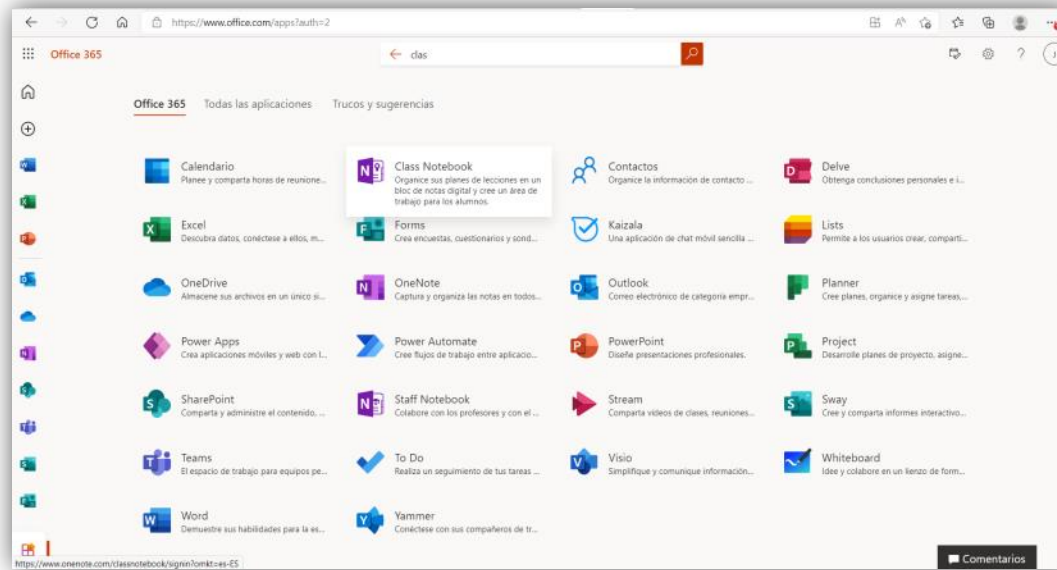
https://www.office.com/apps?auth=2

Office 365

clas

Office 365 Todas las aplicaciones Trucos y sugerencias

Calendario
Planee y comparta horas de reunione...

Class Notebook
Organice sus planes de lecciones en un bloc de notas digital y cree un área de trabajo para los alumnos.

Contactos
Organice la información de contacto ...

Delve
Obtenga conclusiones personales e i...

Excel
Descubra datos, conéctese a ellos, m...

Forms
Cree encuestas, cuestionarios y sond...

Kaizala
Una aplicación de chat móvil sencilla ...

Lists
Permite a los usuarios crear, comparti...

OneDrive
Almacene sus archivos en un único si...

OneNote
Captura y organiza las notas en todos...

Outlook
Correo electrónico de categoría empr...

Planner
Cree planes, organice y asigne tareas,...

Power Apps
Crea aplicaciones móviles y web con l...

Power Automate
Cree flujos de trabajo entre aplicacio...

PowerPoint
Diseñe presentaciones profesionales.

Project
Desarrolle planes de proyecto, asigne...

SharePoint
Comparta y administre el contenido, ...

Staff Notebook
Colabore con los profesores y con el ...

Stream
Comparta vídeos de clases, reuniones...

Sway
Cree y comparta informes interactivo...

Teams
El espacio de trabajo para equipos pe...

To Do
Realiza un seguimiento de tus tareas ...

Visio
Simplifique y comunique información...

Whiteboard
Idee y colabore en un lienzo de form...

Word
Demuestre sus habilidades para la es...

Yammer
Conéctese con sus compañeros de tr...

https://www.onenote.com/classnotebook/signin?omkt=es-ES

Comentarios